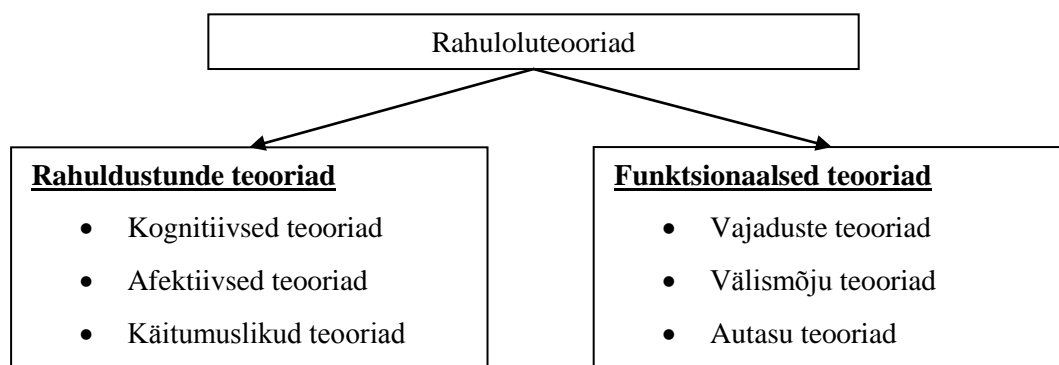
Rahuloluteooriad

**Rahuldustunde teooriad**

- Kognitiivsed teooriad
- Afektiivsed teooriad
- Käitumuslikud teooriad

**Funktsionaalsed teooriad**

- Vajaduste teooriad
- Välismõju teooriad
- Autasu teooriad